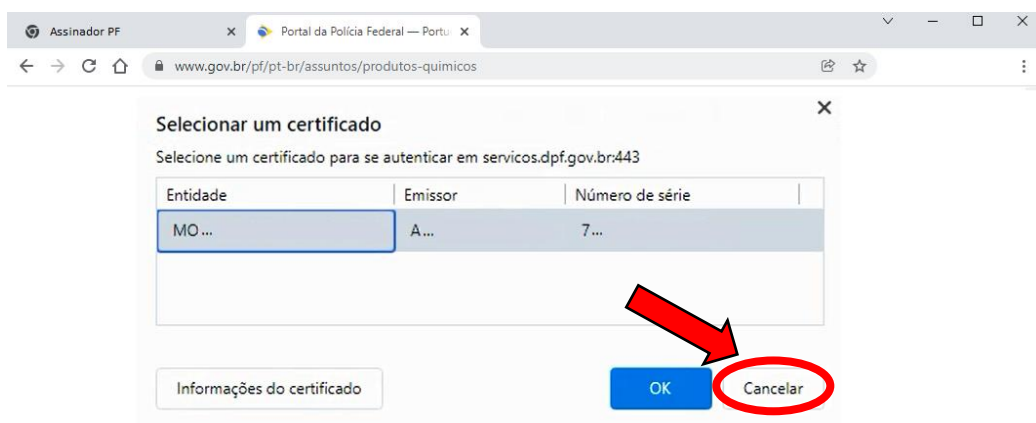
Assinador PF ×
Portal da Polícia Federal — Portu ×

www.gov.br/pf/pt-br/assuntos/produtos-quimicos

×

Selecionar um certificado

Selecione um certificado para se autenticar em servicos.dpf.gov.br:443

| Entidade | Emissor | Número de série |
|---|---|---|
| MO... | A... | 7... |

Informações do certificado

OK

Cancelar